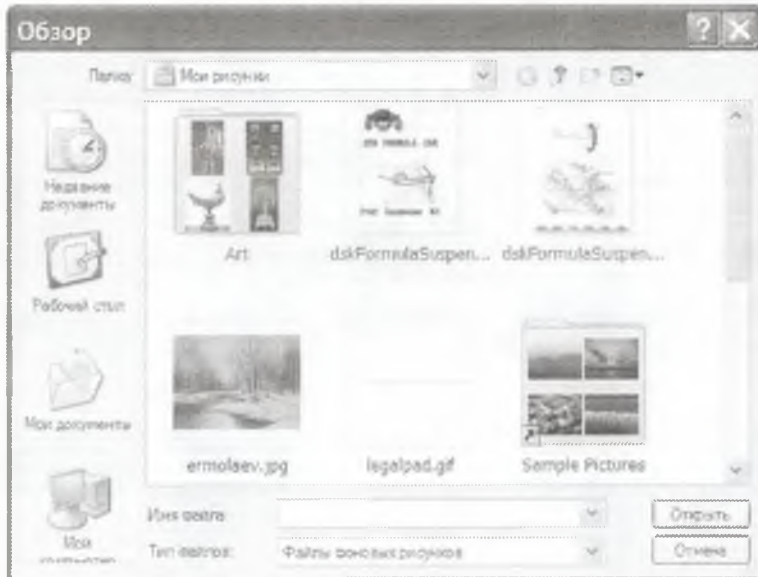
Обзор

Папка: Мои рисунки

Недавние документы

Рабочий стол

Мои документы

Мой компьютер

Art

dskFormulaSuspen...

dskFormulaSuspen...

ermolaev.jpg

legalpad.gif

Sample Pictures

Имя файла:

Тип файлов: Файлы фоновых рисунков

Открыть

Отмена